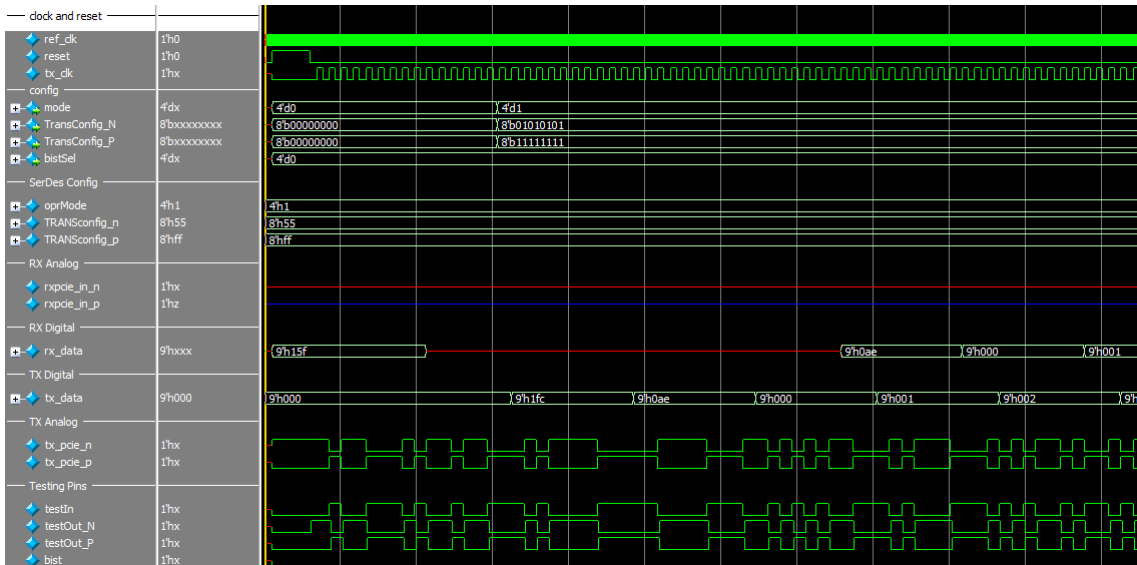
clock and reset
ref_clk 1'h0
reset 1'h0
tx_clk 1'hx
config
mode 4'dx
TransConfig_N 8'bxxxxxxxx
TransConfig_P 8'bxxxxxxxx
bistSel 4'dx
SerDes Config
oprMode 4'h1
TRANSconfig_n 8'h55
TRANSconfig_p 8'hff
RX Analog
rxpcie_in_n 1'hx
rxpcie_in_p 1'hz
RX Digital
rx_data 9'hxxx
TX Digital
tx_data 9'h000
TX Analog
tx_pcie_n 1'hx
tx_pcie_p 1'hx
Testing Pins
testIn 1'hx
testOut_N 1'hx
testOut_P 1'hx
bist 1'hx

4'd0
4'd1
8'b00000000
8'b01010101
8'b00000000
8'b11111111
4'd0
4'h1
8'h55
8'hff
9'h15f
9'h0ae
9'h000
9'h001
9'h000
9'h1fc
9'h0ae
9'h000
9'h001
9'h002
9'h